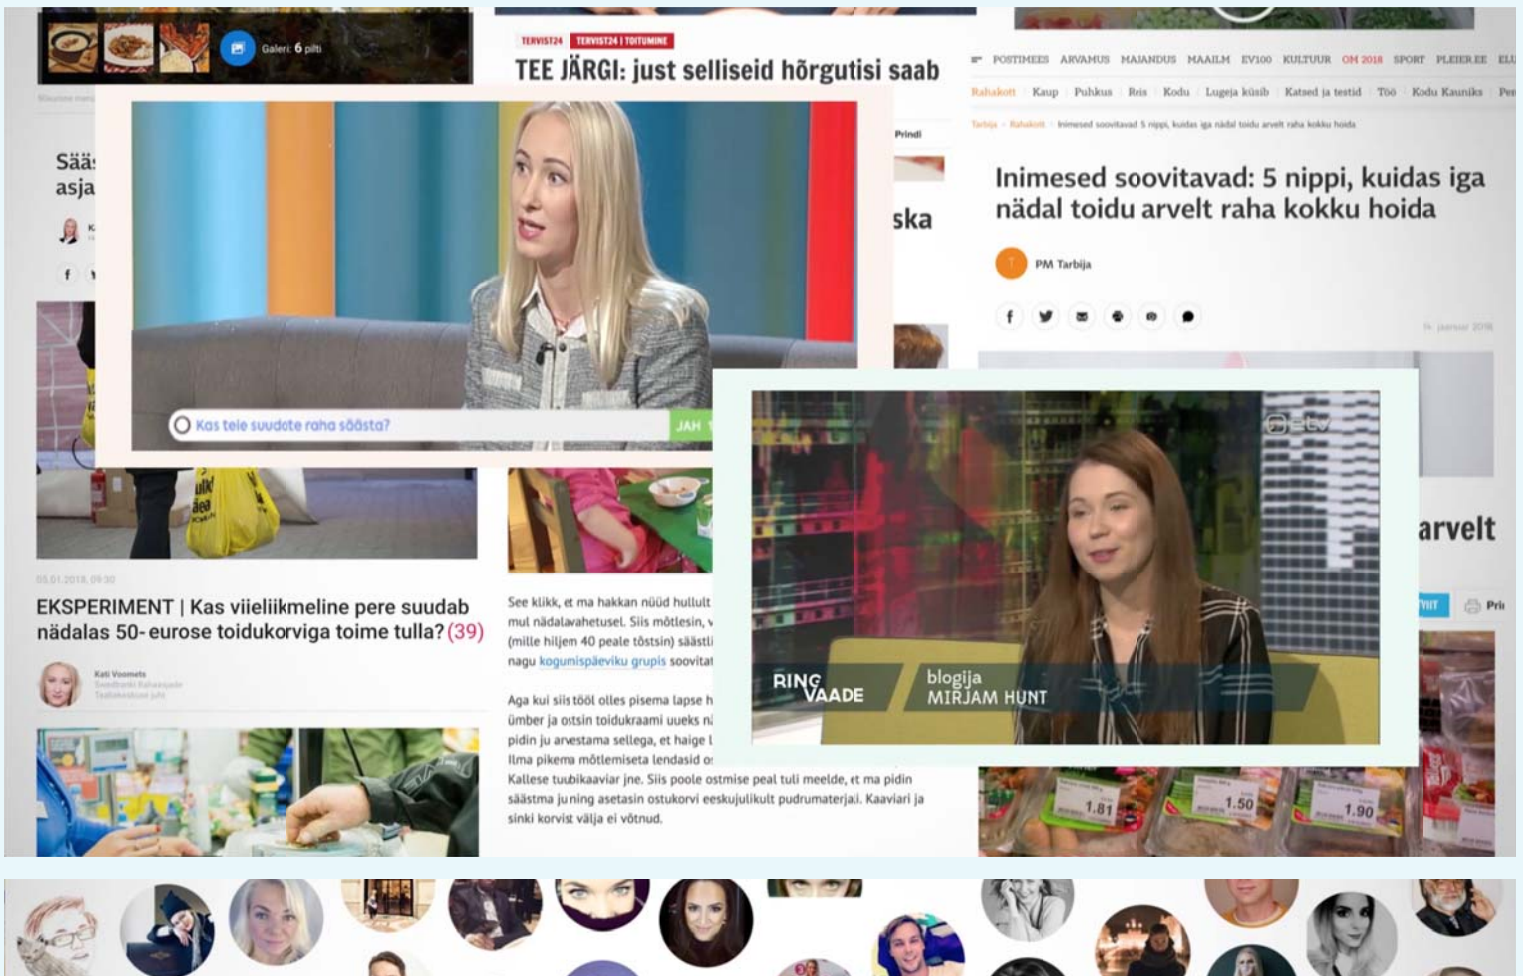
Galerii: 6 pilti

TERVIST24 TERVIST24 | TOITUMINE

TEE JÄRGI: just selliseid hõrgutisi saab

Prindi

ska

POSTIMEES ARVAMUS MAJANDUS MAAILM EV100 KULTUUR OM 2018 SPORT PLEIER.EE ELU

Rahakott Kaup Puhkus Reis Kodu Lugeja küsib Katsed ja testid Töö Kodu Kauniks

Tarbija › Rahakott › Inimesed soovitavad 5 nippi, kuidas iga nädal toidu arvelt raha kokku hoida

Inimesed soovitavad: 5 nippi, kuidas iga nädal toidu arvelt raha kokku hoida

PM Tarbija

Sää
asja

Kas teie suudate raha säästa?

JAH

RING VAADE

blogija
MIRJAM HUNT

arvelt

Pri

05.01.2018, 09:30

EKSPERIMENT | Kas viieliikmeline pere suudab nädalas 50-eurose toidukorviga toime tulla? (39)

Kati Voomets

See klikk, et ma hakkan nüüd hullult
mul nädalavahetusel. Siis mõtlesin, v
(mille hiljem 40 peale tõstsin) säästl
nagu kogunispäeviku grupis soovita

Aga kui siis tööl olles pisema lapse h
ümber ja otsin toidukraami uueks n
pidin ju arvestama sellega, et haige l
Ilma pikema mõtlemiseta lendasid o
Kallese tuubikaaviar jne. Siis poole ostmise peal tuli meelde, et ma pidin säästma ju ning asetasin ostukorvi eeskujulikult pudrumaterjai. Kaaviari ja sinki korvist välja ei võtnud.

1.81
1.50
1.90